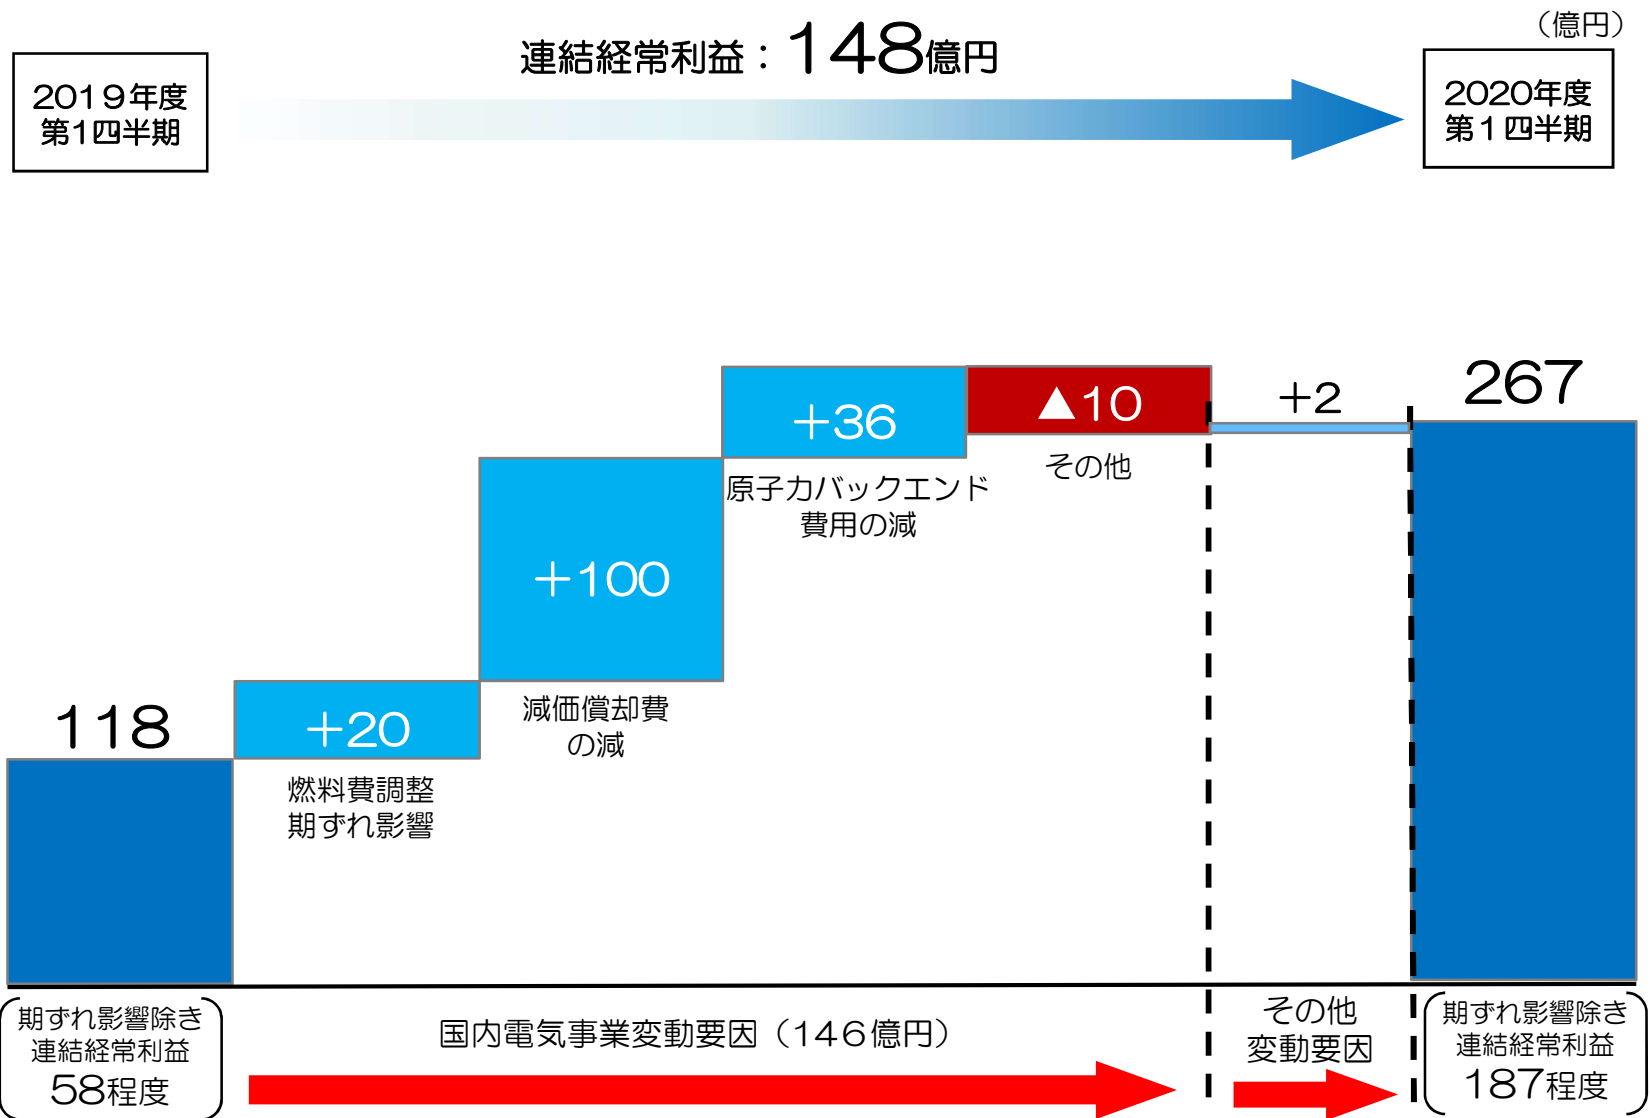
（億円）

2019年度
第1四半期

連結経常利益：148億円

2020年度
第１四半期

118

+20
燃料費調整
期ずれ影響

+100
減価償却費
の減

+36
原子力バックエンド
費用の減

▲10
その他

+2

267

期ずれ影響除き
連結経常利益
58程度

国内電気事業変動要因（146億円）

その他
変動要因

期ずれ影響除き
連結経常利益
187程度